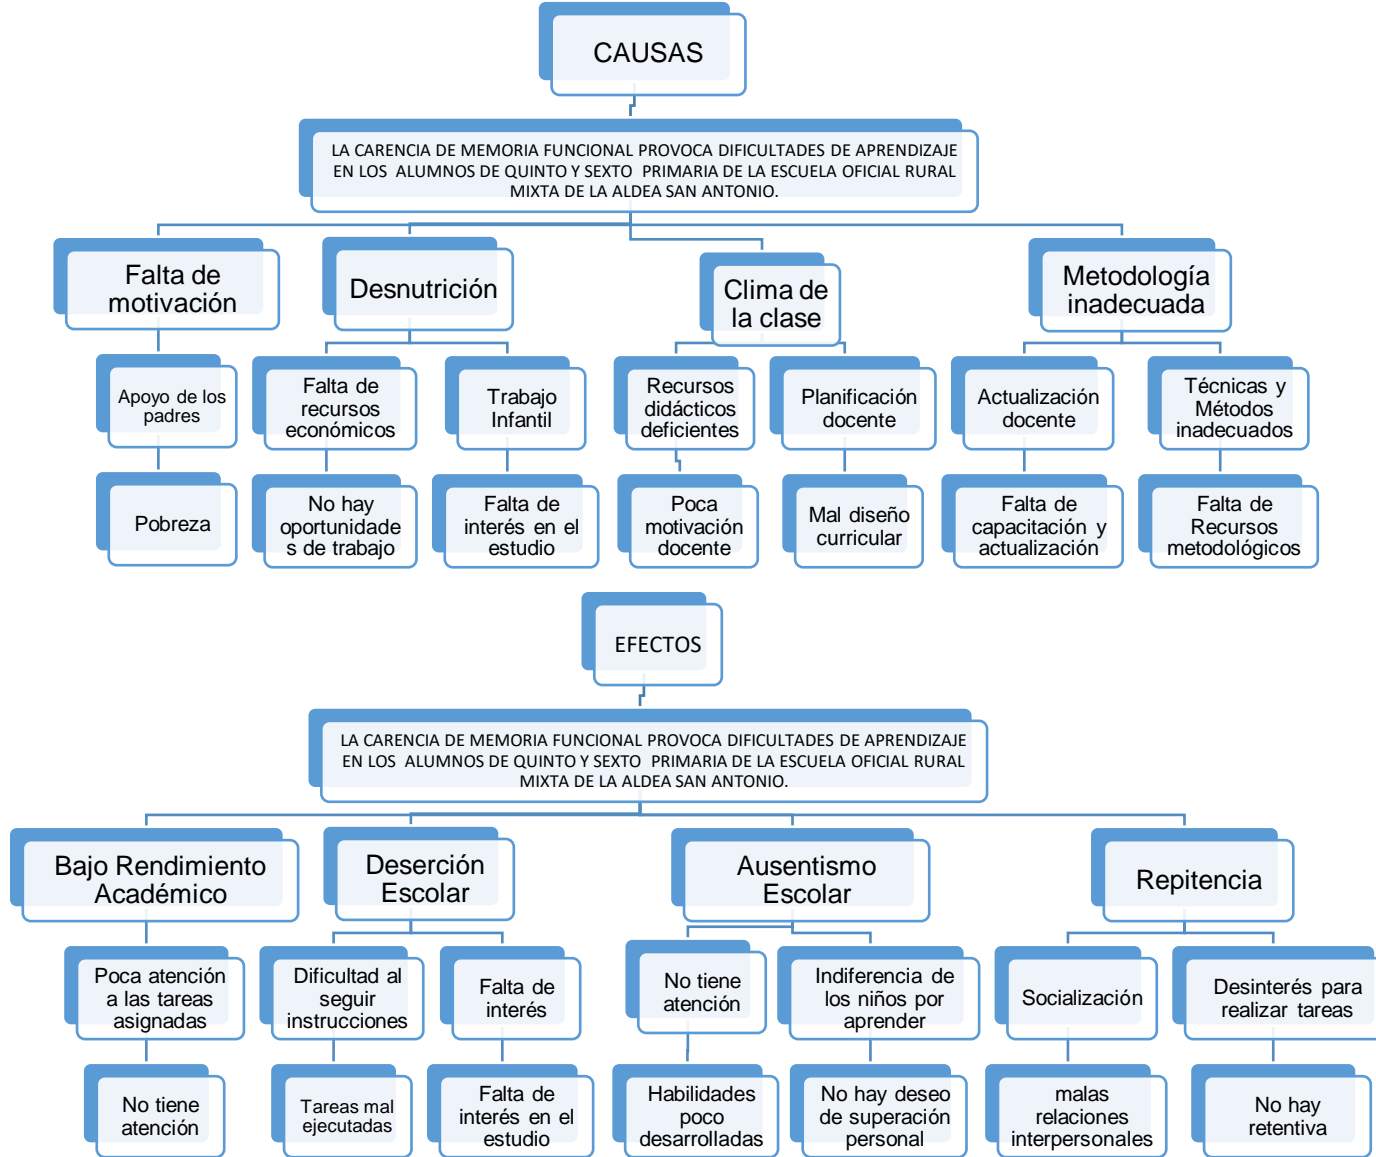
CAUSAS

LA CARENCIA DE MEMORIA FUNCIONAL PROVOCA DIFICULTADES DE APRENDIZAJE EN LOS ALUMNOS DE QUINTO Y SEXTO PRIMARIA DE LA ESCUELA OFICIAL RURAL MIXTA DE LA ALDEA SAN ANTONIO.

Falta de motivación

Apoyo de los padres

Pobreza

Desnutrición

Falta de recursos económicos

No hay oportunidade s de trabajo

Trabajo Infantil

Falta de interés en el estudio

Clima de la clase

Recursos didácticos deficientes

Poca motivación docente

Planificación docente

Mal diseño curricular

Metodología inadecuada

Actualización docente

Falta de capacitación y actualización

Técnicas y Métodos inadecuados

Falta de Recursos metodológicos

EFECTOS

LA CARENCIA DE MEMORIA FUNCIONAL PROVOCA DIFICULTADES DE APRENDIZAJE EN LOS ALUMNOS DE QUINTO Y SEXTO PRIMARIA DE LA ESCUELA OFICIAL RURAL MIXTA DE LA ALDEA SAN ANTONIO.

Bajo Rendimiento Académico

Poca atención a las tareas asignadas

No tiene atención

Deserción Escolar

Dificultad al seguir instrucciones

Tareas mal ejecutadas

Falta de interés

Falta de interés en el estudio

Ausentismo Escolar

No tiene atención

Habilidades poco desarrolladas

Indiferencia de los niños por aprender

No hay deseo de superación personal

Repitencia

Socialización

malas relaciones interpersonales

Desinterés para realizar tareas

No hay retentiva